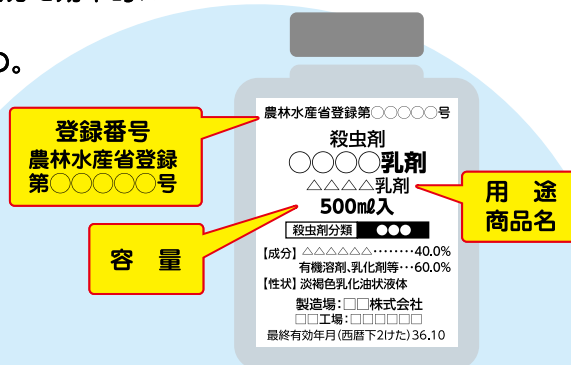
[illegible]
の。

登録番号
農林水産省登録
第○○○○○号

容　量

用　途
商品名

農林水産省登録第○○○○○号

殺虫剤
○○○○乳剤
△△△△乳剤
500mℓ入

殺虫剤分類　●●●

【成分】△△△△△△………40.0%
有機溶剤、乳化剤等…60.0%
【性状】淡褐色乳化油状液体

製造場：□□株式会社
□□工場：□□□□□□
最終有効年月(西暦下2けた)36.10